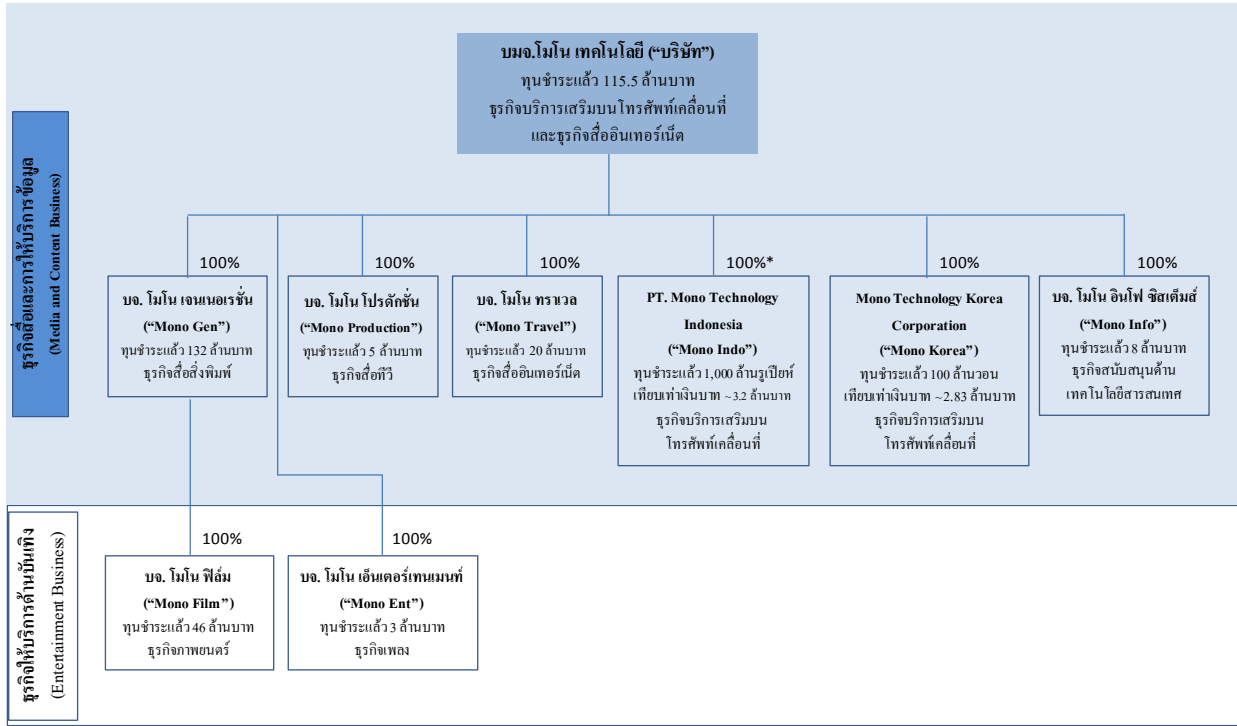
ธุรกิจสื่อและการให้บริการข้อมูล
(Media and Content Business)

บมจ.โมโน เทคโนโลยี (“บริษัท”)
ทุนชำระแล้ว 115.5 ล้านบาท
ธุรกิจบริการเสริมบนโทรศัพท์เคลื่อนที่
และธุรกิจสื่ออินเทอร์เน็ต

100%
บจ. โมโน เจนเนอเรชั่น
(“Mono Gen”)
ทุนชำระแล้ว 132 ล้านบาท
ธุรกิจสื่อสิ่งพิมพ์

100%
บจ. โมโน โปรดักชั่น
(“Mono Production”)
ทุนชำระแล้ว 5 ล้านบาท
ธุรกิจสื่อทีวี

100%
บจ. โมโน ทราเวล
(“Mono Travel”)
ทุนชำระแล้ว 20 ล้านบาท
ธุรกิจสื่ออินเทอร์เน็ต

100%*
PT. Mono Technology Indonesia
(“Mono Indo”)
ทุนชำระแล้ว 1,000 ล้านรูเปียห์
เทียบเท่าเงินบาท ~3.2 ล้านบาท
ธุรกิจบริการเสริมบน
โทรศัพท์เคลื่อนที่

100%
Mono Technology Korea Corporation
(“Mono Korea”)
ทุนชำระแล้ว 100 ล้านวอน
เทียบเท่าเงินบาท ~2.83 ล้านบาท
ธุรกิจบริการเสริมบน
โทรศัพท์เคลื่อนที่

100%
บจ. โมโน อินโฟ ซิสเต็มส์
(“Mono Info”)
ทุนชำระแล้ว 8 ล้านบาท
ธุรกิจสนับสนุนด้าน
เทคโนโลยีสารสนเทศ

ธุรกิจให้บริการด้านบันเทิง
(Entertainment Business)

100%
บจ. โมโน ฟิล์ม
(“Mono Film”)
ทุนชำระแล้ว 46 ล้านบาท
ธุรกิจภาพยนตร์

100%
บจ. โมโน เอ็นเตอร์เทนเมนท์
(“Mono Ent”)
ทุนชำระแล้ว 3 ล้านบาท
ธุรกิจเพลง